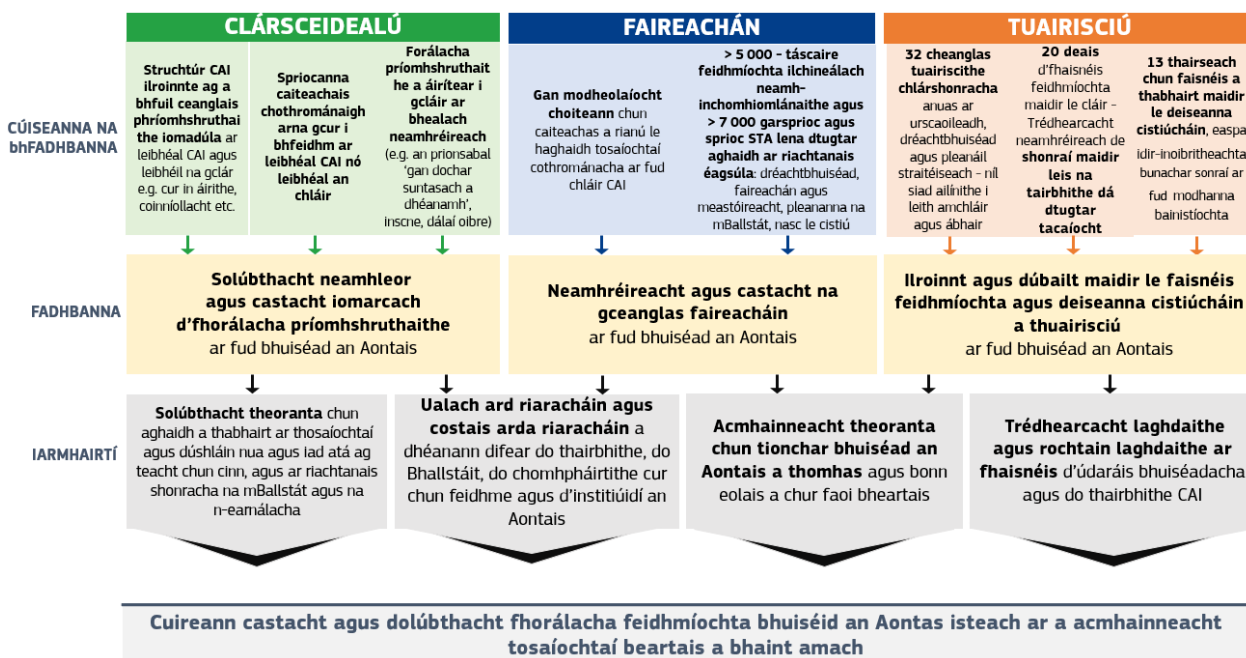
CLÁRSCEIDEALÚ

FAIREACHÁN

TUAIRISCIÚ

CÚISEANNA NA bhFADHBANNA

Struchtúr CAI ilroinnte ag a bhfuil ceanglais phríomhshruthaithe iomadúla ar leibhéal CAI agus leibhéil na gclár e.g. cur in áirithe, coinníollacht etc.

Spriocanna caiteachais chothrománaigh arna gcur i bhfeidhm ar leibhéal CAI nó leibhéal an chláir

Forálacha príomhshruthaithe a áirítear i gcláir ar bhealach neamhréireach (e.g. an prionsabal 'gan dochar suntasach a dhéanamh', inscne, dálaí oibre)

Gan modheolaíocht choiteann chun caiteachas a rianú le haghaidh tosaíochtaí cothrománacha ar fud chláir CAI

> 5 000 - táscaire feidhmíochta ilchineálach neamh-inchomhiomlánaithe agus > 7 000 garsprioc agus sprioc STA lena dtugtar aghaidh ar riachtanais éagsúla: dréachtbhuiséad, faireachán agus meastóireacht, pleananna na mBallstát, nasc le cistiú

32 cheanglas tuairiscithe chlárshonracha anuas ar urscaoileadh, dréachtbhuiséad agus pleanáil straitéiseach - níl siad ailínithe i leith amchláir agus ábhair

20 deais d'fhaisnéis feidhmíochta maidir le cláir - Trédhearcacht neamhréireach de shonraí maidir leis na tairbhithe dá dtugtar tacaíocht

13 thairseach chun faisnéis a thabhairt maidir le deiseanna cistiúcháin, easpa idir-inoibritheachta bunachar sonraí ar fud modhanna bainistíochta

FADHBANNA

Solúbthacht neamhleor agus castacht iomarcach d'fhorálacha príomhshruthaithe ar fud bhuiséad an Aontais

Neamhréireacht agus castacht na gceanglas faireacháin ar fud bhuiséad an Aontais

Ilroinnt agus dúbailt maidir le faisnéis feidhmíochta agus deiseanna cistiúcháin a thuairisciú ar fud bhuiséad an Aontais

IARMHAIRTÍ

Solúbthacht theoranta chun aghaidh a thabhairt ar thosaíochtaí agus dúshláin nua agus iad atá ag teacht chun cinn, agus ar riachtanais shonracha na mBallstát agus na n-eamálacha

Ualach ard riaracháin agus costais arda riaracháin a dhéanann difear do thairbhithe, do Bhallstáit, do chomhpháirtithe cur chun feidhme agus d'institiúidí an Aontais

Acmhainneacht theoranta chun tionchar bhuiséad an Aontais a thomhas agus bonn eolais a chur faoi bheartais

Trédhearcacht laghdaithe agus rochtain laghdaithe ar fhaisnéis d'údaráis bhuiséadacha agus do thairbhithe CAI

Cuireann castacht agus dolúbthacht fhorálacha feidhmíochta bhuiséid an Aontas isteach ar a acmhainneacht tosaíochtaí beartais a bhaint amach